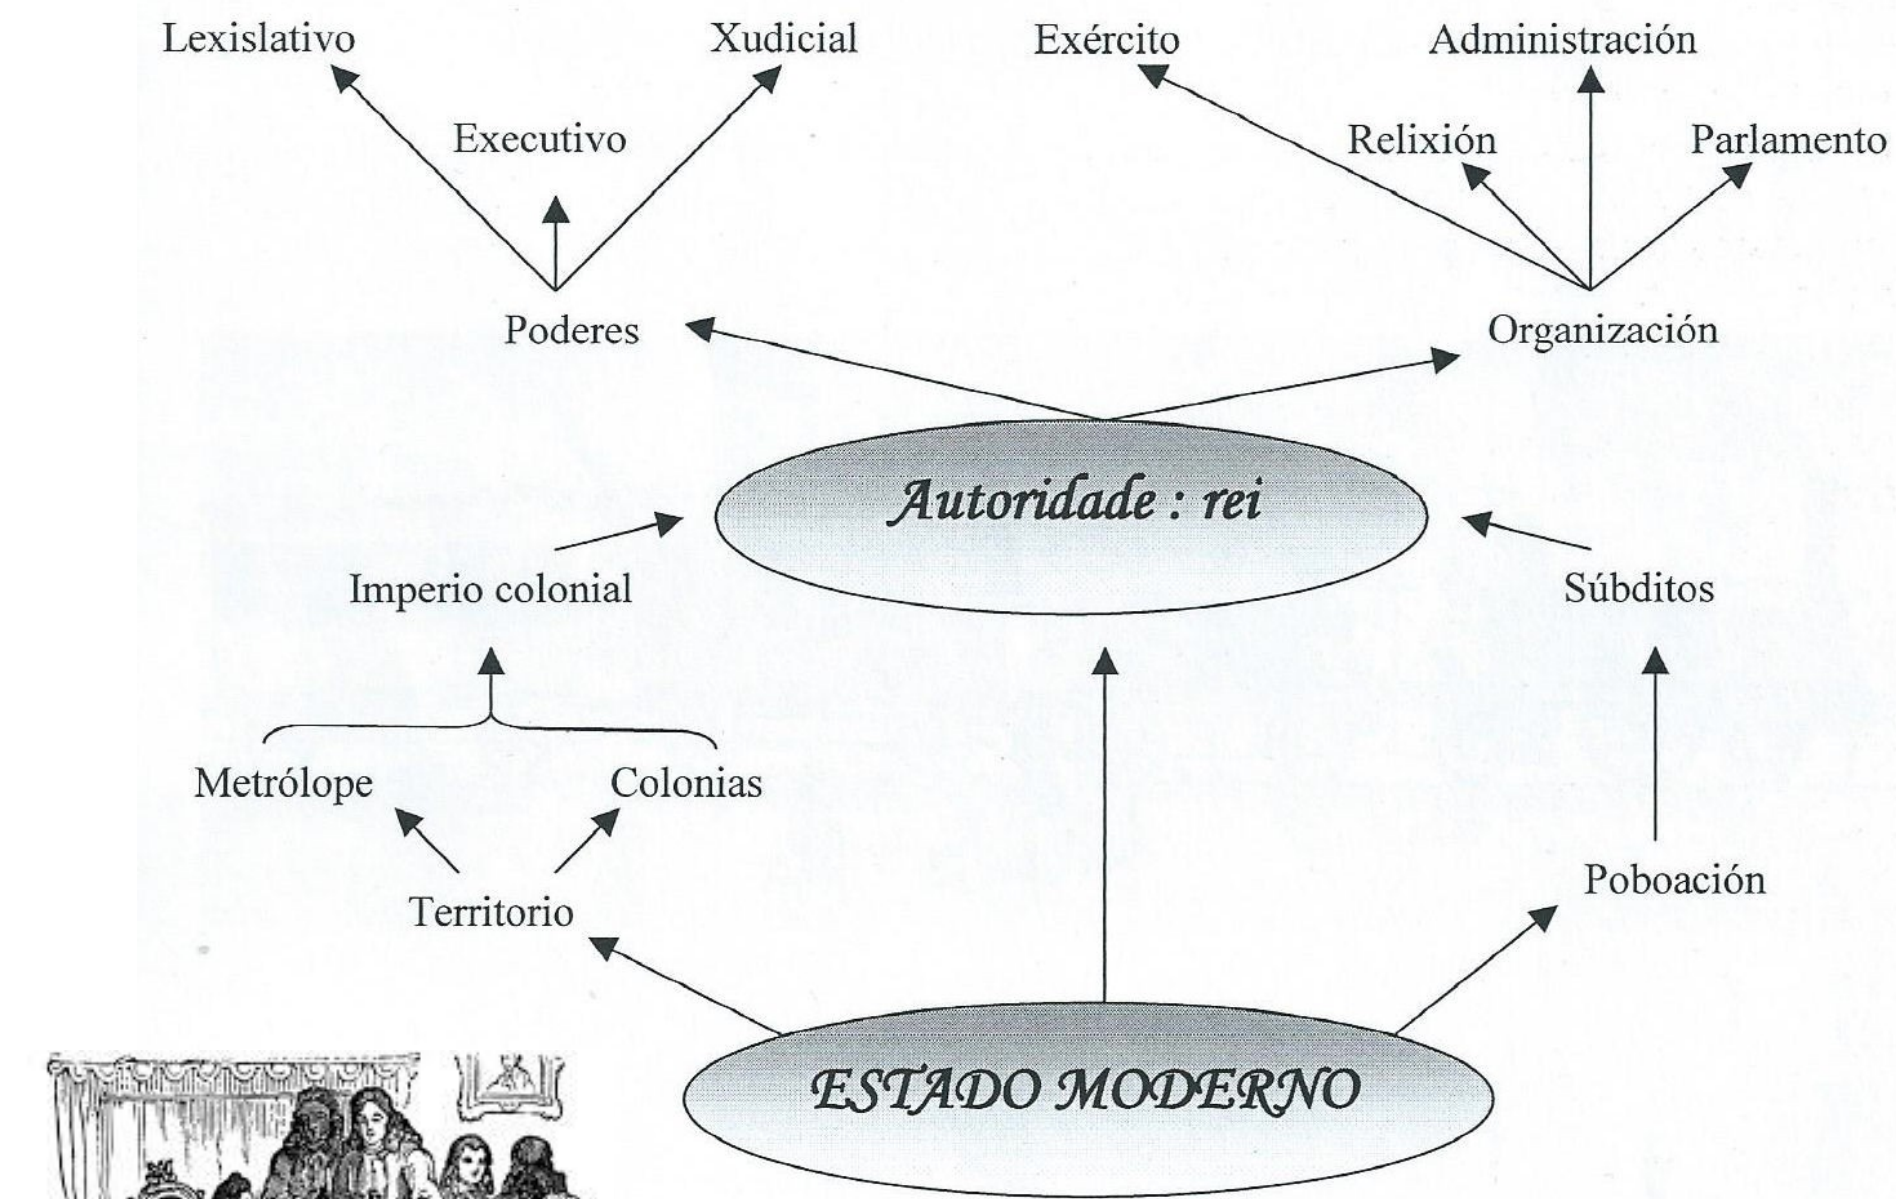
Lexislativo

Xudicial

Exército

Administración

Executivo

Relixión

Parlamento

Poderes

Organización

Autoridade : rei

Imperio colonial

Súbditos

Metrólope

Colonias

Territorio

Poboación

ESTADO MODERNO